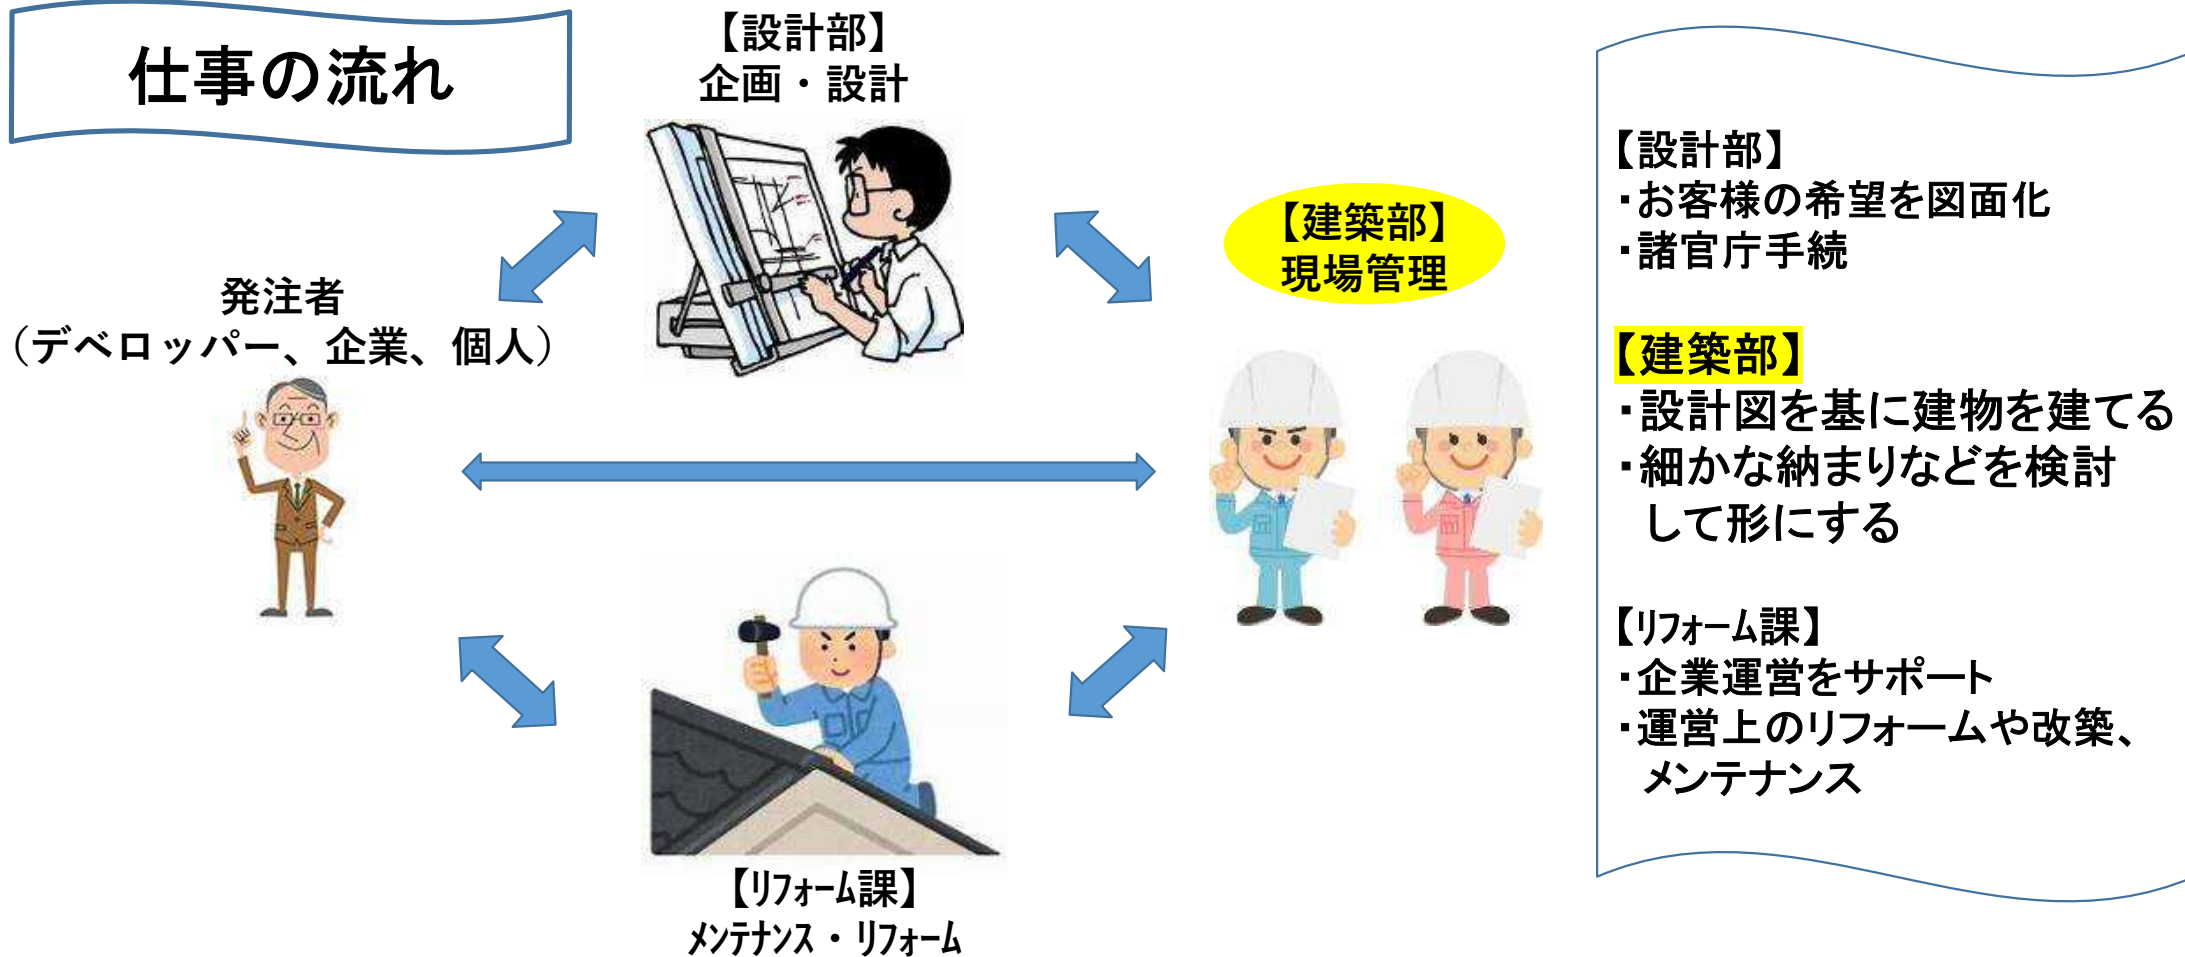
仕事の流れ

【設計部】
企画・設計

発注者
（デベロッパー、企業、個人）

【建築部】
現場管理

【リフォーム課】
メンテナンス・リフォーム

【設計部】
・お客様の希望を図面化
・諸官庁手続

【建築部】
・設計図を基に建物を建てる
・細かな納まりなどを検討して形にする

【リフォーム課】
・企業運営をサポート
・運営上のリフォームや改築、メンテナンス